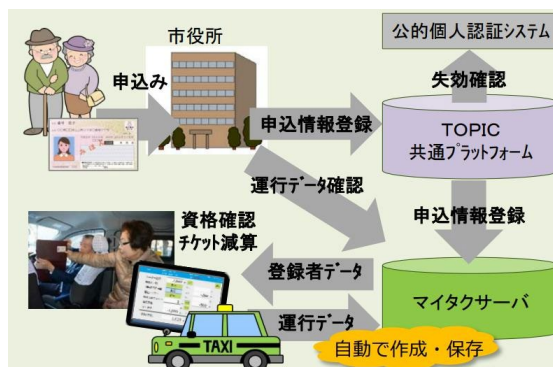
市役所

公的個人認証システム

申込み

失効確認

申込情報登録

TOPIC
共通プラットフォーム

運行データ確認

申込情報登録

資格確認
チケット減算

登録者データ

マイタクサーバ

運行データ

TAXI

自動で作成・保存